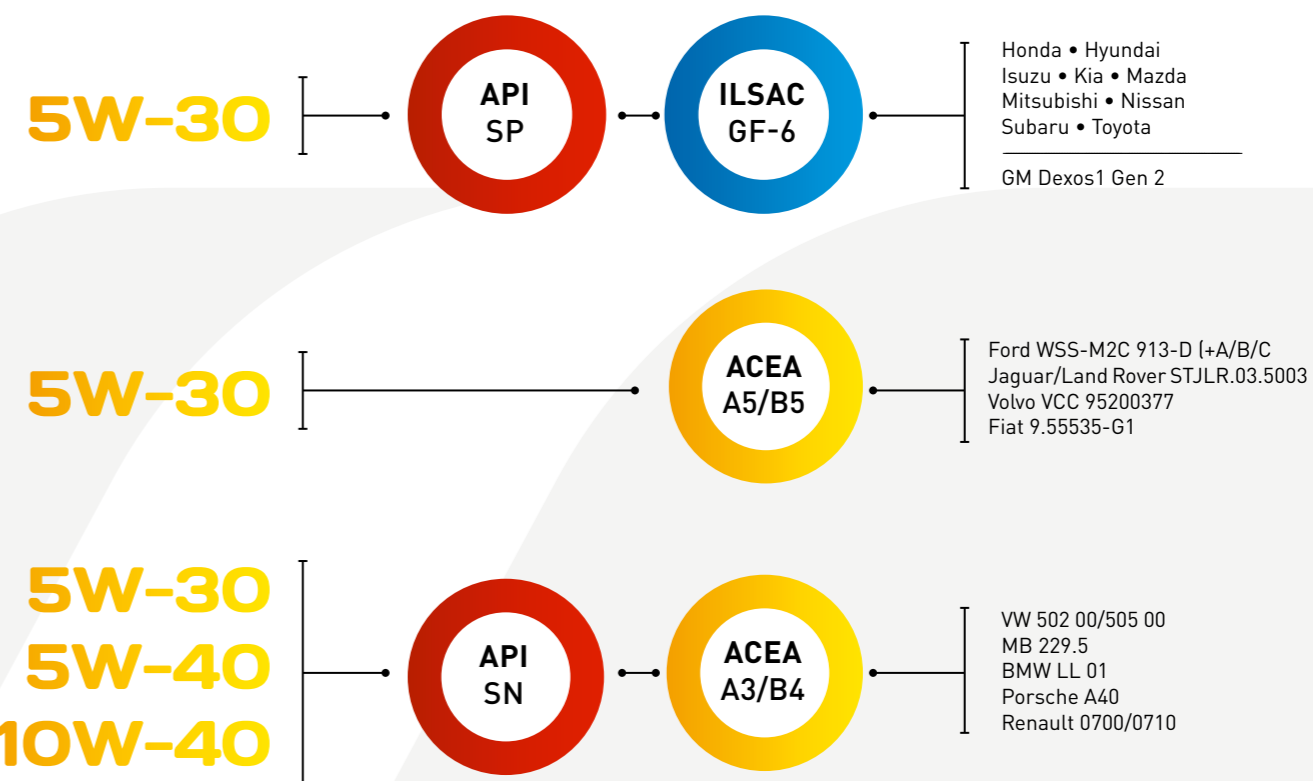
5W-30

API
SP

ILSAC
GF-6

Honda • Hyundai
Isuzu • Kia • Mazda
Mitsubishi • Nissan
Subaru • Toyota

GM Dexos1 Gen 2

5W-30

ACEA
A5/B5

Ford WSS-M2C 913-D (+A/B/C
Jaguar/Land Rover STJLR.03.5003
Volvo VCC 95200377
Fiat 9.55535-G1

5W-30
5W-40
10W-40

API
SN

ACEA
A3/B4

VW 502 00/505 00
MB 229.5
BMW LL 01
Porsche A40
Renault 0700/0710